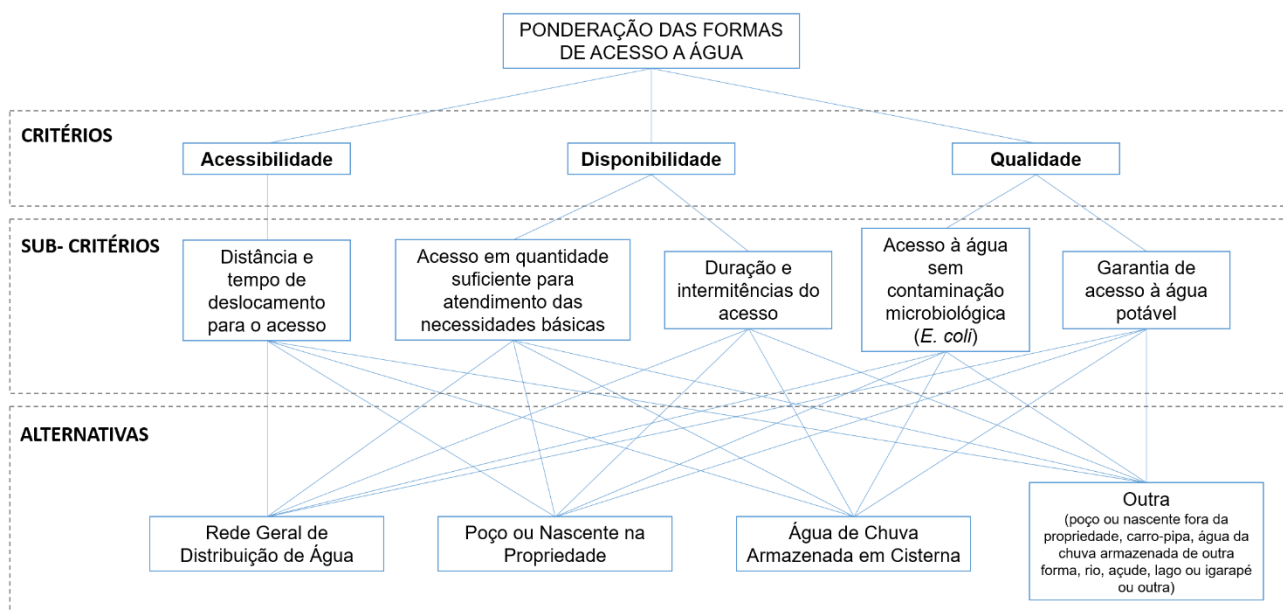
PONDERAÇÃO DAS FORMAS DE ACESSO A ÁGUA

CRITÉRIOS

Acessibilidade

Disponibilidade

Qualidade

SUB- CRITÉRIOS

Distância e tempo de deslocamento para o acesso

Acesso em quantidade suficiente para atendimento das necessidades básicas

Duração e intermitências do acesso

Acesso à água sem contaminação microbiológica (*E. coli*)

Garantia de acesso à água potável

ALTERNATIVAS

Rede Geral de Distribuição de Água

Poço ou Nascente na Propriedade

Água de Chuva Armazenada em Cisterna

Outra
(poço ou nascente fora da propriedade, carro-pipa, água da chuva armazenada de outra forma, rio, açude, lago ou igarapé ou outra)